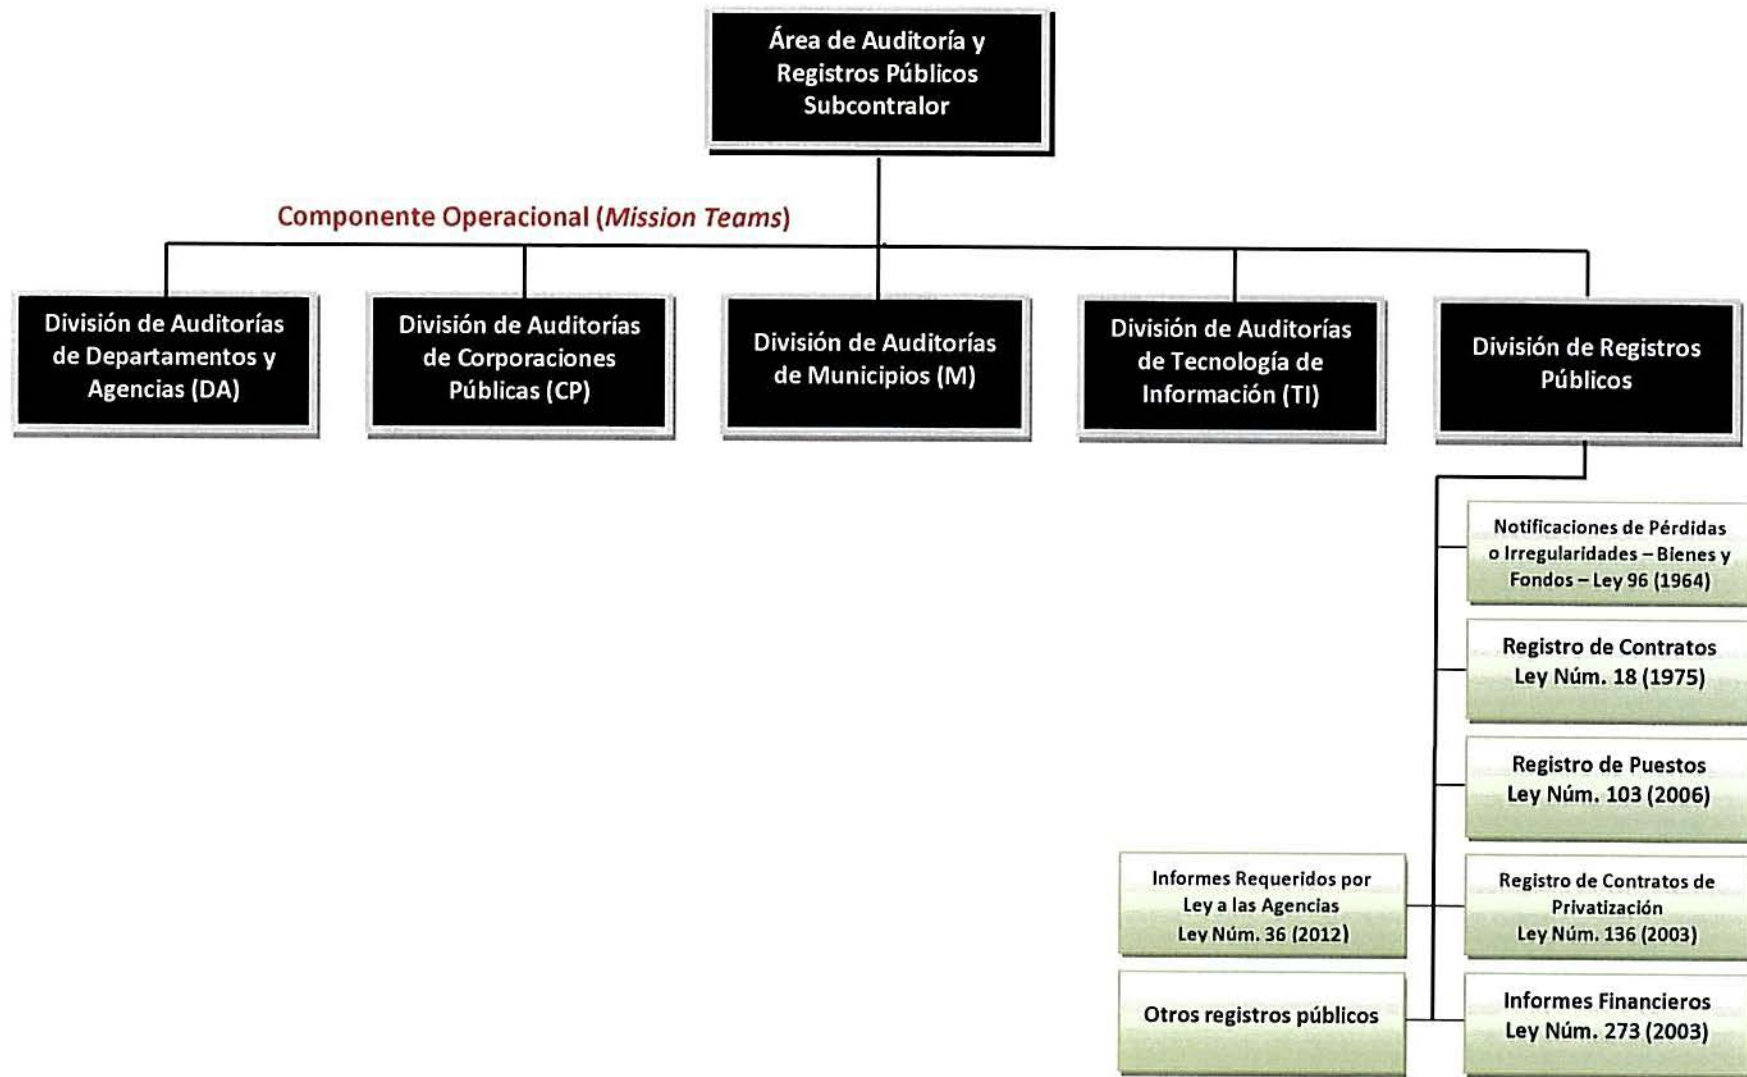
Área de Auditoría y Registros Públicos Subcontralor

Componente Operacional (*Mission Teams*)

División de Auditorías de Departamentos y Agencias (DA)

División de Auditorías de Corporaciones Públicas (CP)

División de Auditorías de Municipios (M)

División de Auditorías de Tecnología de Información (TI)

División de Registros Públicos

Notificaciones de Pérdidas o Irregularidades – Bienes y Fondos – Ley 96 (1964)

Registro de Contratos Ley Núm. 18 (1975)

Registro de Puestos Ley Núm. 103 (2006)

Informes Requeridos por Ley a las Agencias Ley Núm. 36 (2012)

Registro de Contratos de Privatización Ley Núm. 136 (2003)

Otros registros públicos

Informes Financieros Ley Núm. 273 (2003)